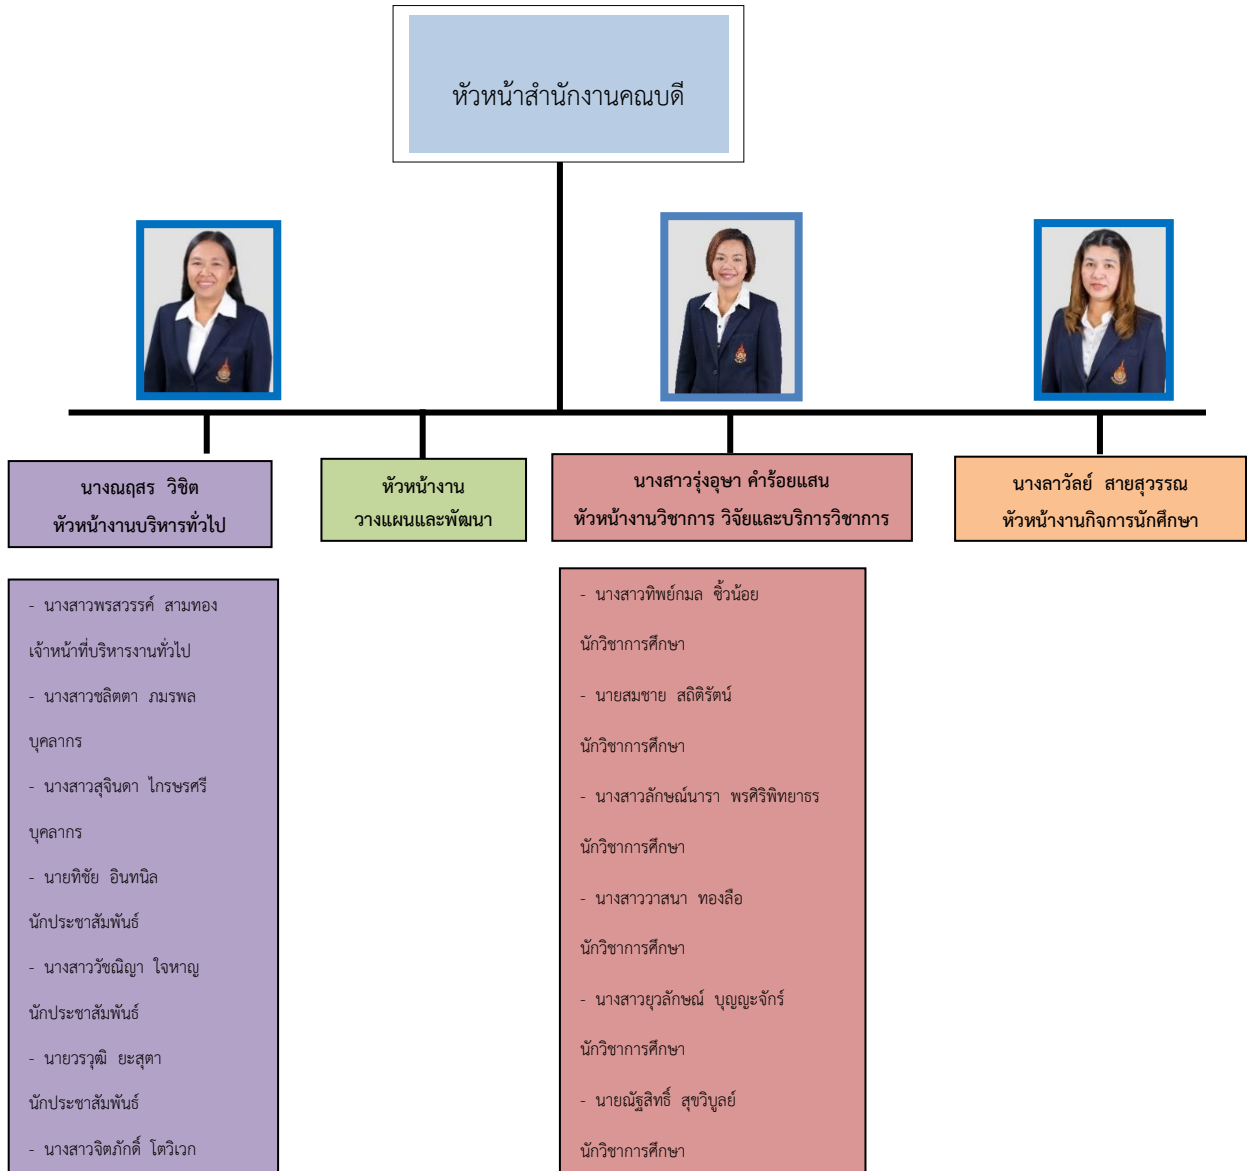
หัวหน้าสำนักงานคณบดี

นางณฤสร วิชิต
หัวหน้างานบริหารทั่วไป

หัวหน้างาน
วางแผนและพัฒนา

นางสาวรุ่งอุษา คำร้อยแสน
หัวหน้างานวิชาการ วิจัยและบริการวิชาการ

นางลาวัลย์ สายสุวรรณ
หัวหน้างานกิจการนักศึกษา

- นางสาวพรสวรรค์ สามทอง
เจ้าหน้าที่บริหารงานทั่วไป
- นางสาวชลิตตา ภมรพล
บุคลากร
- นางสาวสุจินดา ไกรษรศรี
บุคลากร
- นายทิชัย อินทนิล
นักประชาสัมพันธ์
- นางสาววัชณิญา ใจหาญ
นักประชาสัมพันธ์
- นายวรวุฒิ ยะสุตา
นักประชาสัมพันธ์
- นางสาวจิตภักดิ์ โตวิเวก

- นางสาวทิพย์กมล ชิ้วน้อย
นักวิชาการศึกษา
- นายสมชาย สถิติรัตน์
นักวิชาการศึกษา
- นางสาวลักษณ์นารา พรศิริพิทยาธร
นักวิชาการศึกษา
- นางสาววาสนา ทองลือ
นักวิชาการศึกษา
- นางสาวยุวลักษณ์ บุญญะจักร์
นักวิชาการศึกษา
- นายณัฐสิทธิ์ สุขวิบูลย์
นักวิชาการศึกษา